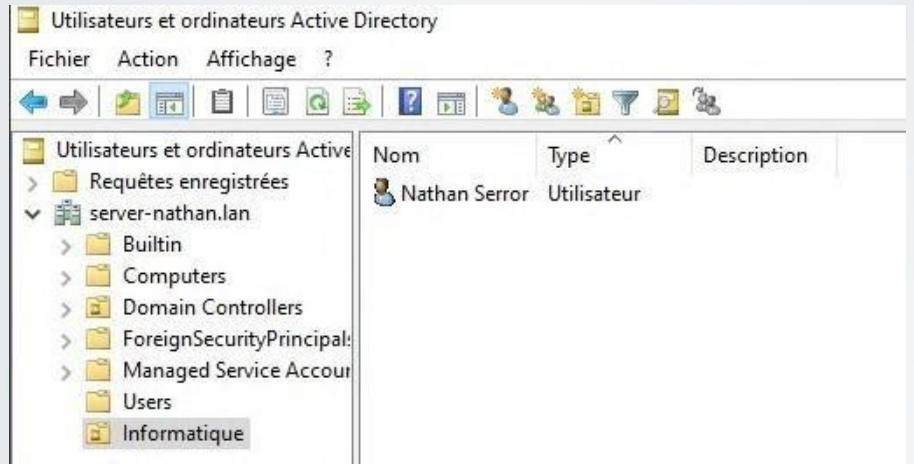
Utilisateurs et ordinateurs Active Directory

Fichier Action Affichage ?

Utilisateurs et ordinateurs Active
Requêtes enregistrées
server-nathan.lan
Builtin
Computers
Domain Controllers
ForeignSecurityPrincipal
Managed Service Accour
Users
Informatique

| Nom | Type | Description |
|---|---|---|
| Nathan Serror | Utilisateur | |